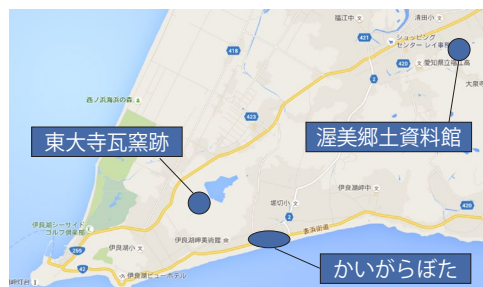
福江中
清田小
ショッピングセンター レイ事
421
愛知県立福江高
420
大果
418
西ノ浜海浜の森
423
東大寺瓦窯跡
渥美郷土資料館
伊良湖岬中
堀切小
2
伊良湖シーサイドゴルフ倶楽
表浜街道
伊良湖小
伊良湖岬美術館
259
42
伊良湖ビューホテル
かいがらぼた